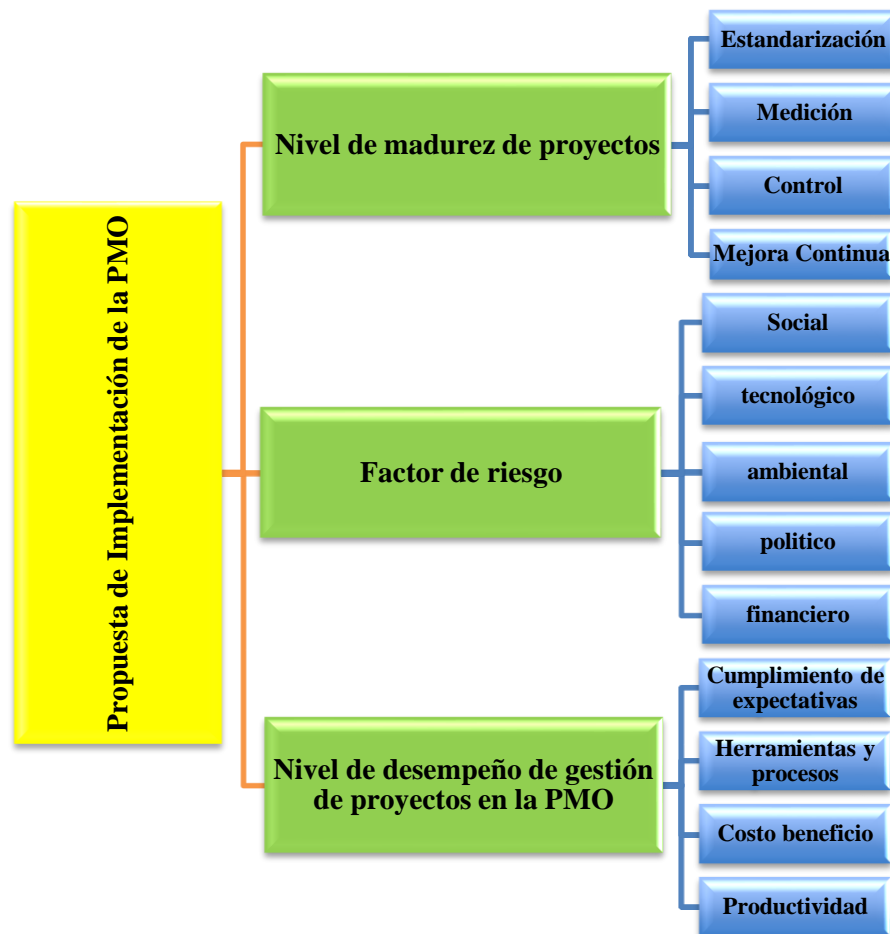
Propuesta de Implementación de la PMO

Nivel de madurez de proyectos

Estandarización

Medición

Control

Mejora Continua

Factor de riesgo

Social

tecnológico

ambiental

politico

financiero

Nivel de desempeño de gestión de proyectos en la PMO

Cumplimiento de expectativas

Herramientas y procesos

Costo beneficio

Productividad